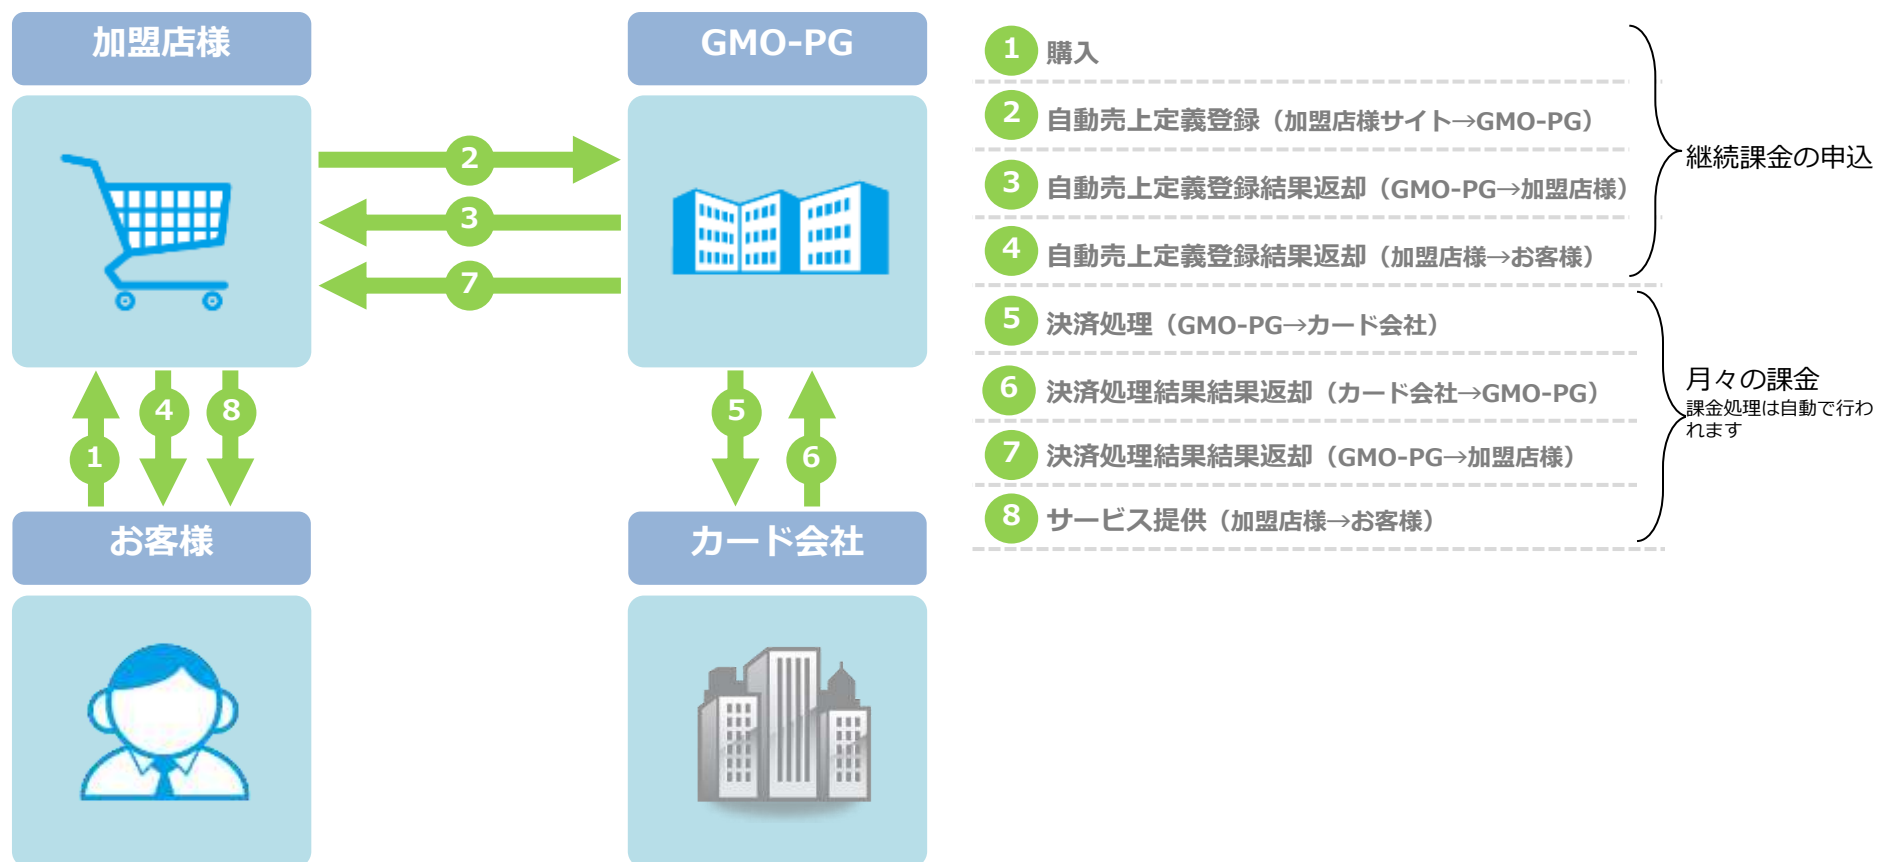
加盟店様

GMO-PG

2

3

7

4

8

1

5

6

お客様

カード会社

1 購入

2 自動売上定義登録（加盟店様サイト→GMO-PG）

3 自動売上定義登録結果返却（GMO-PG→加盟店様）

4 自動売上定義登録結果返却（加盟店様→お客様）

継続課金の申込

5 決済処理（GMO-PG→カード会社）

6 決済処理結果結果返却（カード会社→GMO-PG）

7 決済処理結果結果返却（GMO-PG→加盟店様）

8 サービス提供（加盟店様→お客様）

月々の課金
課金処理は自動で行われます